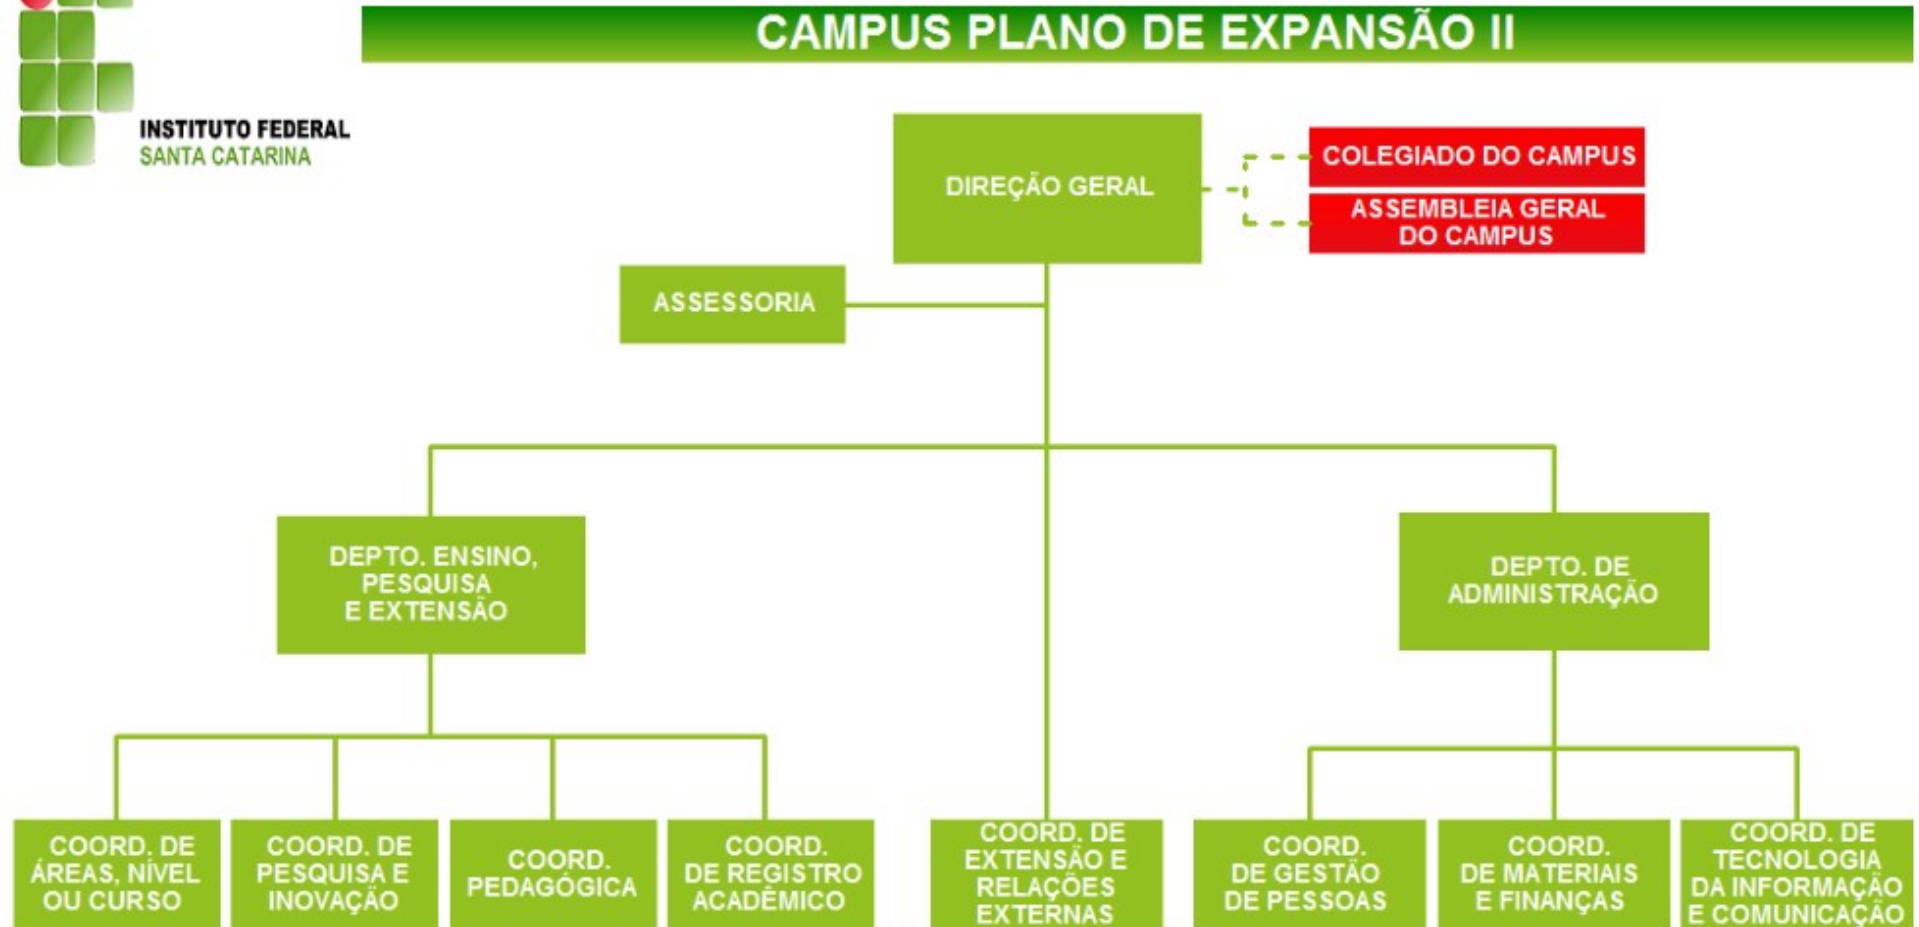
INSTITUTO FEDERAL
SANTA CATARINA

CAMPUS PLANO DE EXPANSÃO II

DIREÇÃO GERAL

COLEGIADO DO CAMPUS

ASSEMBLEIA GERAL DO CAMPUS

ASSESSORIA

DEPTO. ENSINO, PESQUISA E EXTENSÃO

DEPTO. DE ADMINISTRAÇÃO

COORD. DE ÁREAS, NÍVEL OU CURSO

COORD. DE PESQUISA E INOVAÇÃO

COORD. PEDAGÓGICA

COORD. DE REGISTRO ACADÊMICO

COORD. DE EXTENSÃO E RELAÇÕES EXTERNAS

COORD. DE GESTÃO DE PESSOAS

COORD. DE MATERIAIS E FINANÇAS

COORD. DE TECNOLOGIA DA INFORMAÇÃO E COMUNICAÇÃO